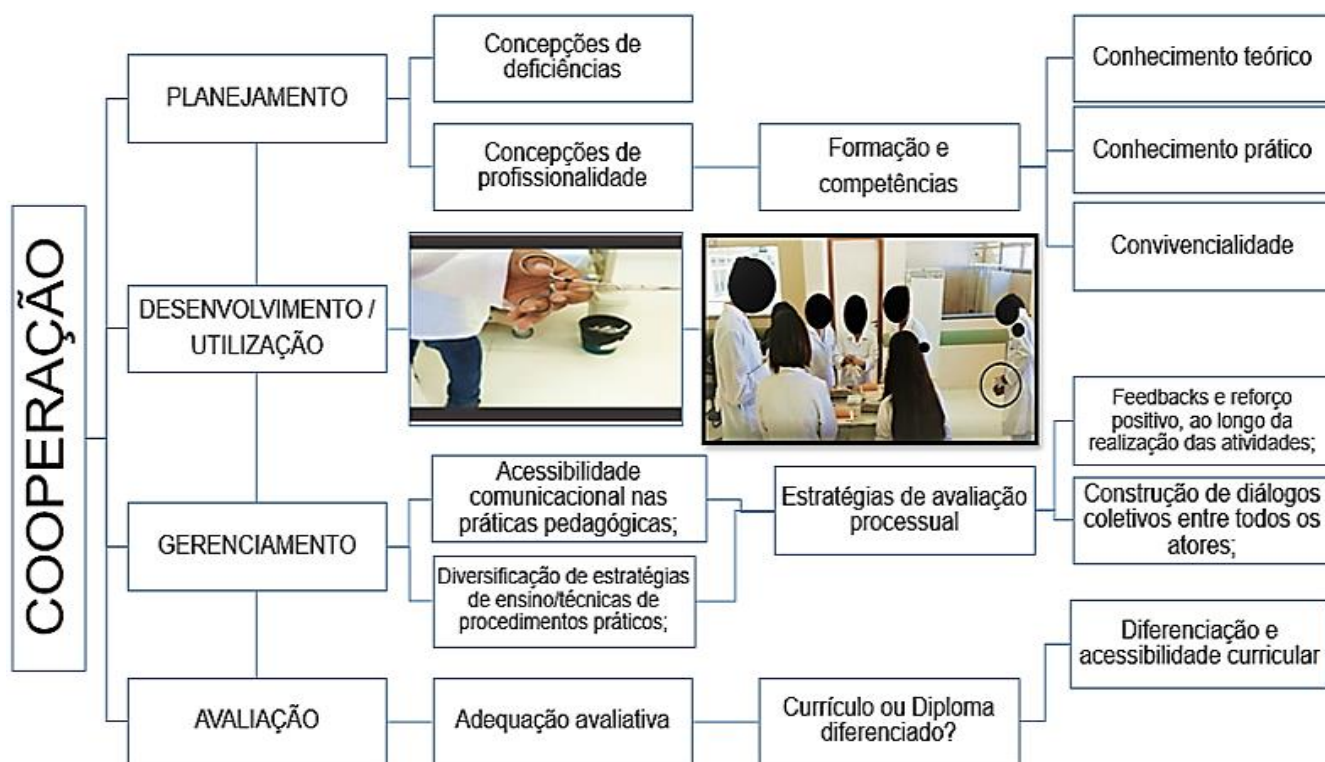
COOPERAÇÃO

PLANEJAMENTO

Concepções de deficiências

Concepções de profissionalidade

Formação e competências

Conhecimento teórico

Conhecimento prático

Convivencialidade

DESENVOLVIMENTO / UTILIZAÇÃO

GERENCIAMENTO

Acessibilidade comunicacional nas práticas pedagógicas;

Diversificação de estratégias de ensino/técnicas de procedimentos práticos;

Estratégias de avaliação processual

Feedbacks e reforço positivo, ao longo da realização das atividades;

Construção de diálogos coletivos entre todos os atores;

AVALIAÇÃO

Adequação avaliativa

Currículo ou Diploma diferenciado?

Diferenciação e acessibilidade curricular